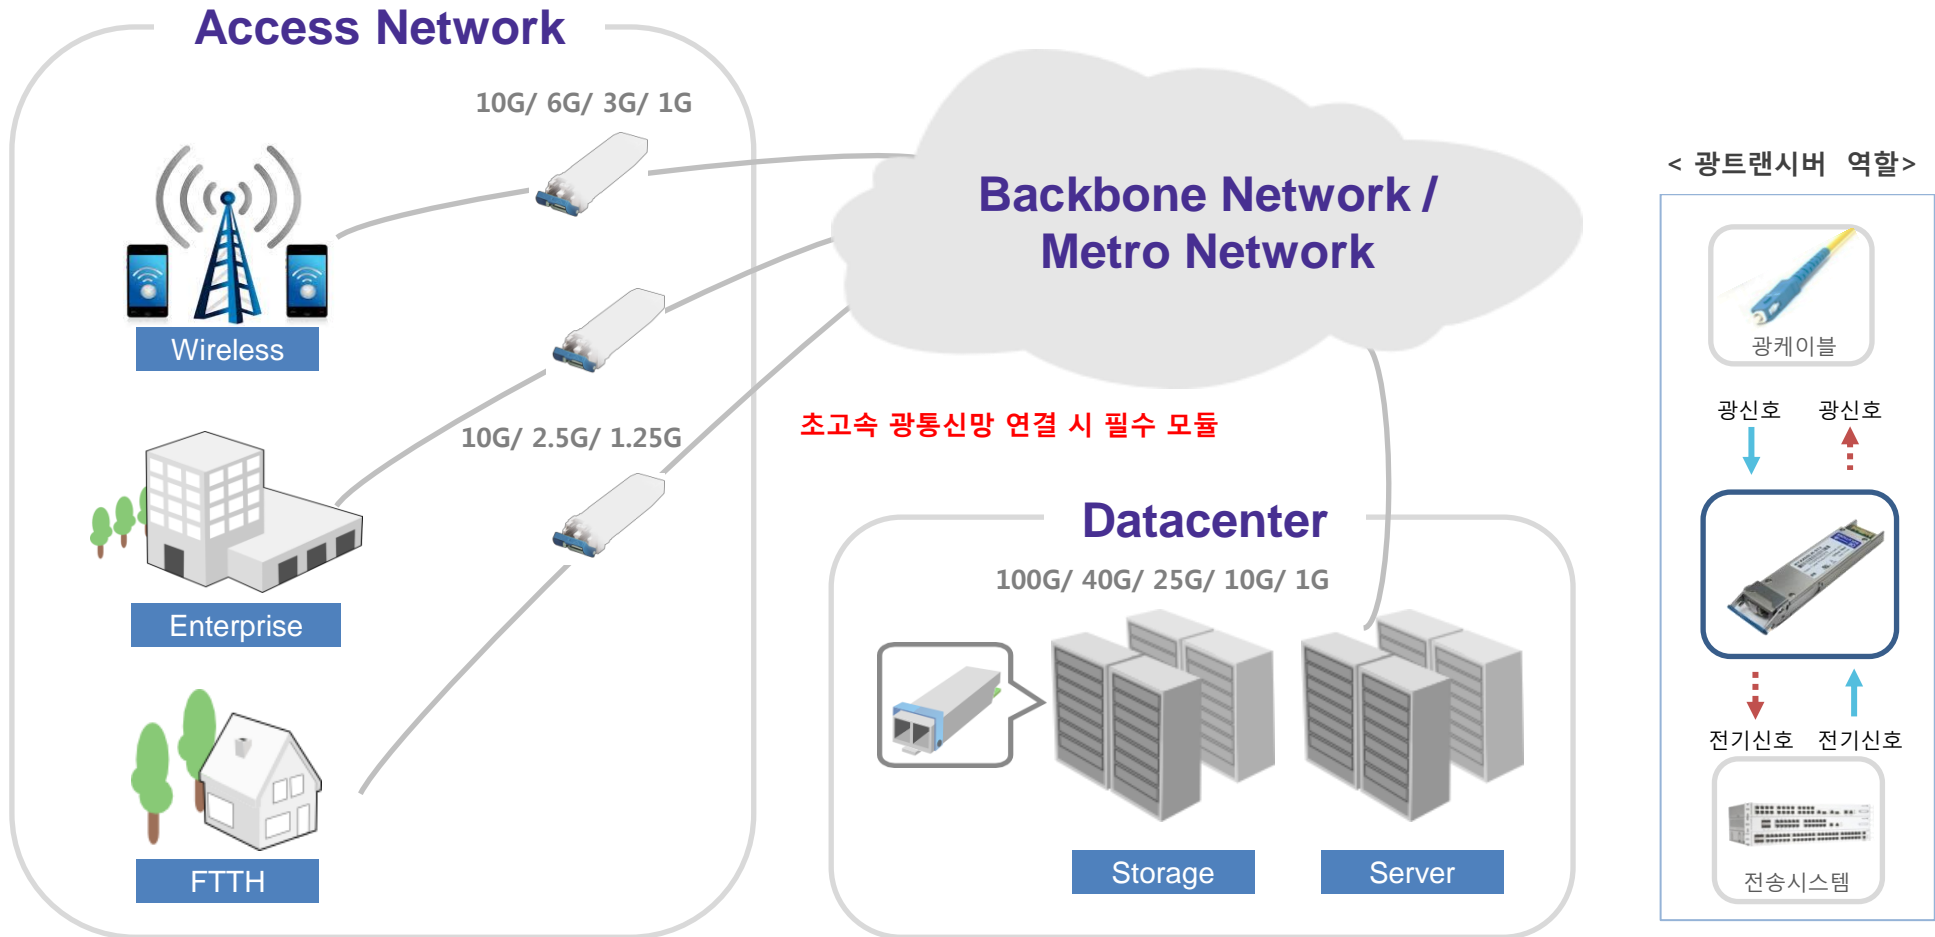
Access Network

10G/ 6G/ 3G/ 1G

Wireless

10G/ 2.5G/ 1.25G

Enterprise

FTTH

Backbone Network / Metro Network

초고속 광통신망 연결 시 필수 모듈

Datacenter

100G/ 40G/ 25G/ 10G/ 1G

Storage

Server

< 광트랜시버 역할>

광케이블

광신호

광신호

전기신호

전기신호

전송시스템